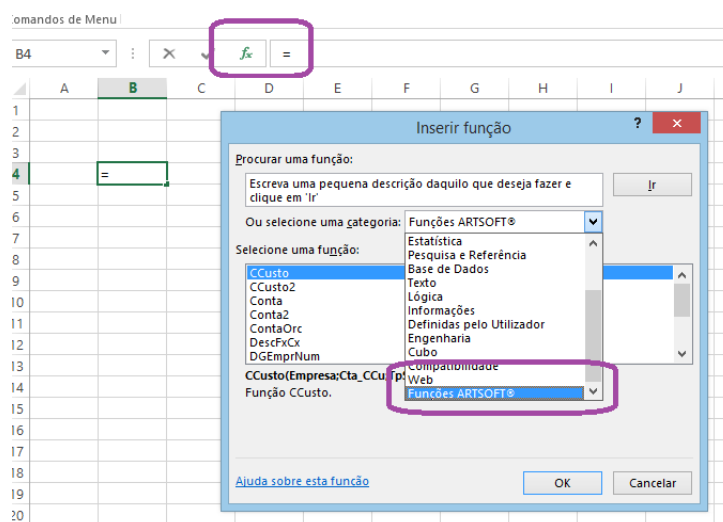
Comandos de Menu

B4

$f_x$ =

| | A | B | C | D | E | F | G | H | I | J |
|---|---|---|---|---|---|---|---|---|---|---|
| 1 | | | | | | | | | | |
| 2 | | | | | | | | | | |
| 3 | | | | | | | | | | |
| 4 | | = | | | | | | | | |

Inserir função

?

Procurar uma função:

Escreva uma pequena descrição daquilo que deseja fazer e clique em 'Ir'

Ir

Ou selecione uma categoria: Funções ARTSOFT®

Estatística
Pesquisa e Referência
Base de Dados
Texto
Lógica
Informações
Definidas pelo Utilizador
Engenharia
Cubo
Compatibilidade
Web
Funções ARTSOFT®

Selecione uma função:

CCusto
CCusto2
Conta
Conta2
ContaOrc
DescFxCx
DGEmprNum

CCusto(Empresa;Cta_CCu;Tp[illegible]

Função CCusto.

Ajuda sobre esta função

OK

Cancelar